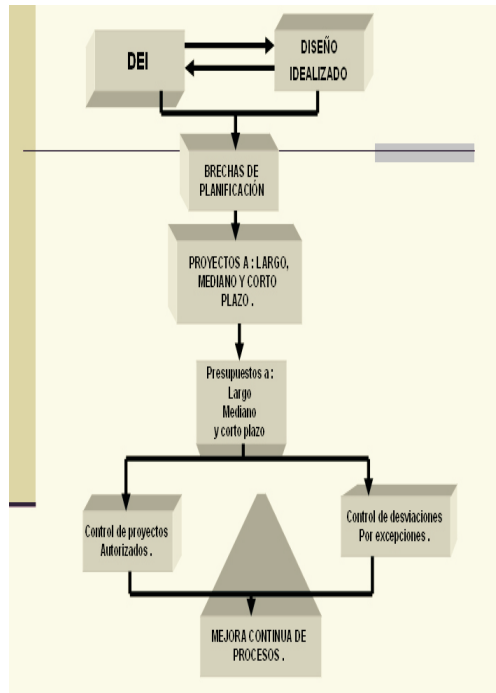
DEI

DISEÑO IDEALIZADO

BRECHAS DE PLANIFICACIÓN

PROYECTOS A : LARGO, MEDIANO Y CORTO PLAZO .

Presupuestos a:
Largo
Mediano
y corto plazo

Control de proyectos Autorizados .

Control de desviaciones Por excepciones .

MEJORA CONTINUA DE PROCESOS .